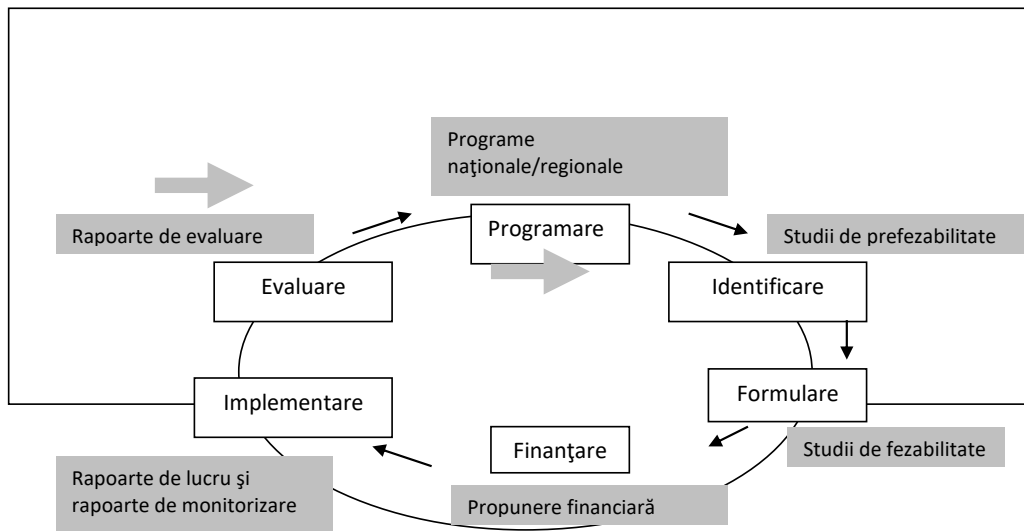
Programe naţionale/regionale

Rapoarte de evaluare

Programare

Studii de prefezabilitate

Evaluare

Identificare

Formulare

Implementare

Finanţare

Studii de fezabilitate

Rapoarte de lucru şi rapoarte de monitorizare

Propunere financiară